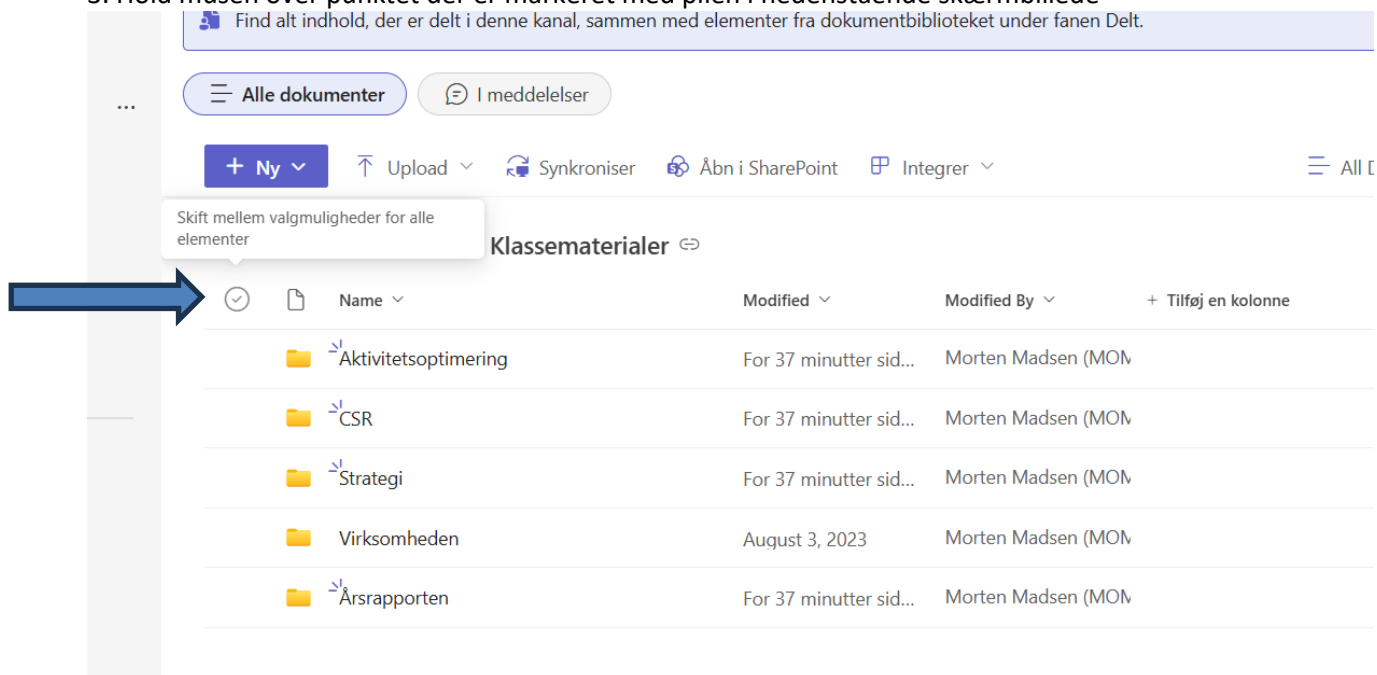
3. Hold musen over punktet der er markeret med pilen i nedenstående skærmbillede

Find alt indhold, der er delt i denne kanal, sammen med elementer fra dokumentbiblioteket under fanen Delt.

Alle dokumenter | I meddelelser

...

+ Ny | Upload | Synkroniser | Åbn i SharePoint | Integrer | All D

Skift mellem valgmuligheder for alle elementer

Klassematerialer

| Name | Modified | Modified By | + Tilføj en kolonne |
|---|---|---|---|
| Aktivitetsoptimering | For 37 minutter sid... | Morten Madsen (MOM | |
| CSR | For 37 minutter sid... | Morten Madsen (MOM | |
| Strategi | For 37 minutter sid... | Morten Madsen (MOM | |
| Virksomheden | August 3, 2023 | Morten Madsen (MOM | |
| Årsrapporten | For 37 minutter sid... | Morten Madsen (MOM | |